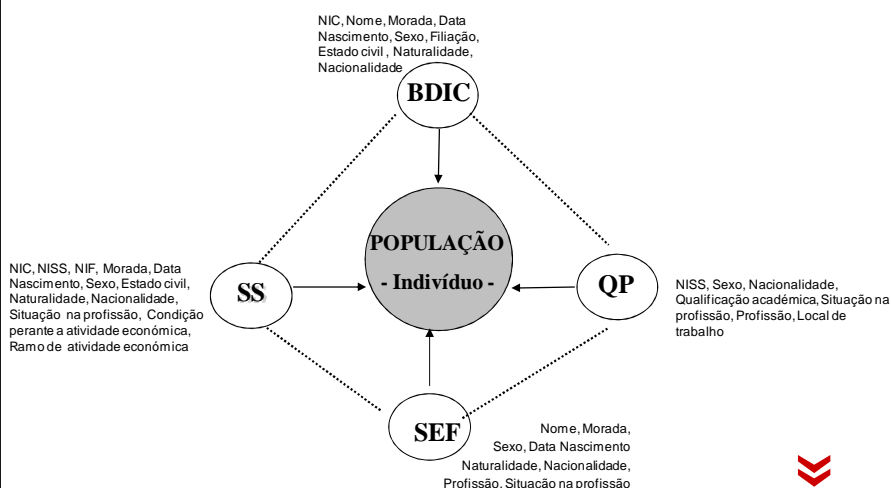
NIC, Nome, Morada, Data Nascimento, Sexo, Filiação, Estado civil , Naturalidade, Nacionalidade

BDIC

NIC, NISS, NIF, Morada, Data Nascimento, Sexo, Estado civil, Naturalidade, Nacionalidade, Situação na profissão, Condição perante a atividade económica, Ramo de atividade económica

SS

POPULAÇÃO
- Indivíduo -

QP

NISS, Sexo, Nacionalidade, Qualificação académica, Situação na profissão, Profissão, Local de trabalho

SEF

Nome, Morada, Sexo, Data Nascimento Naturalidade, Nacionalidade, Profissão, Situação na profissão